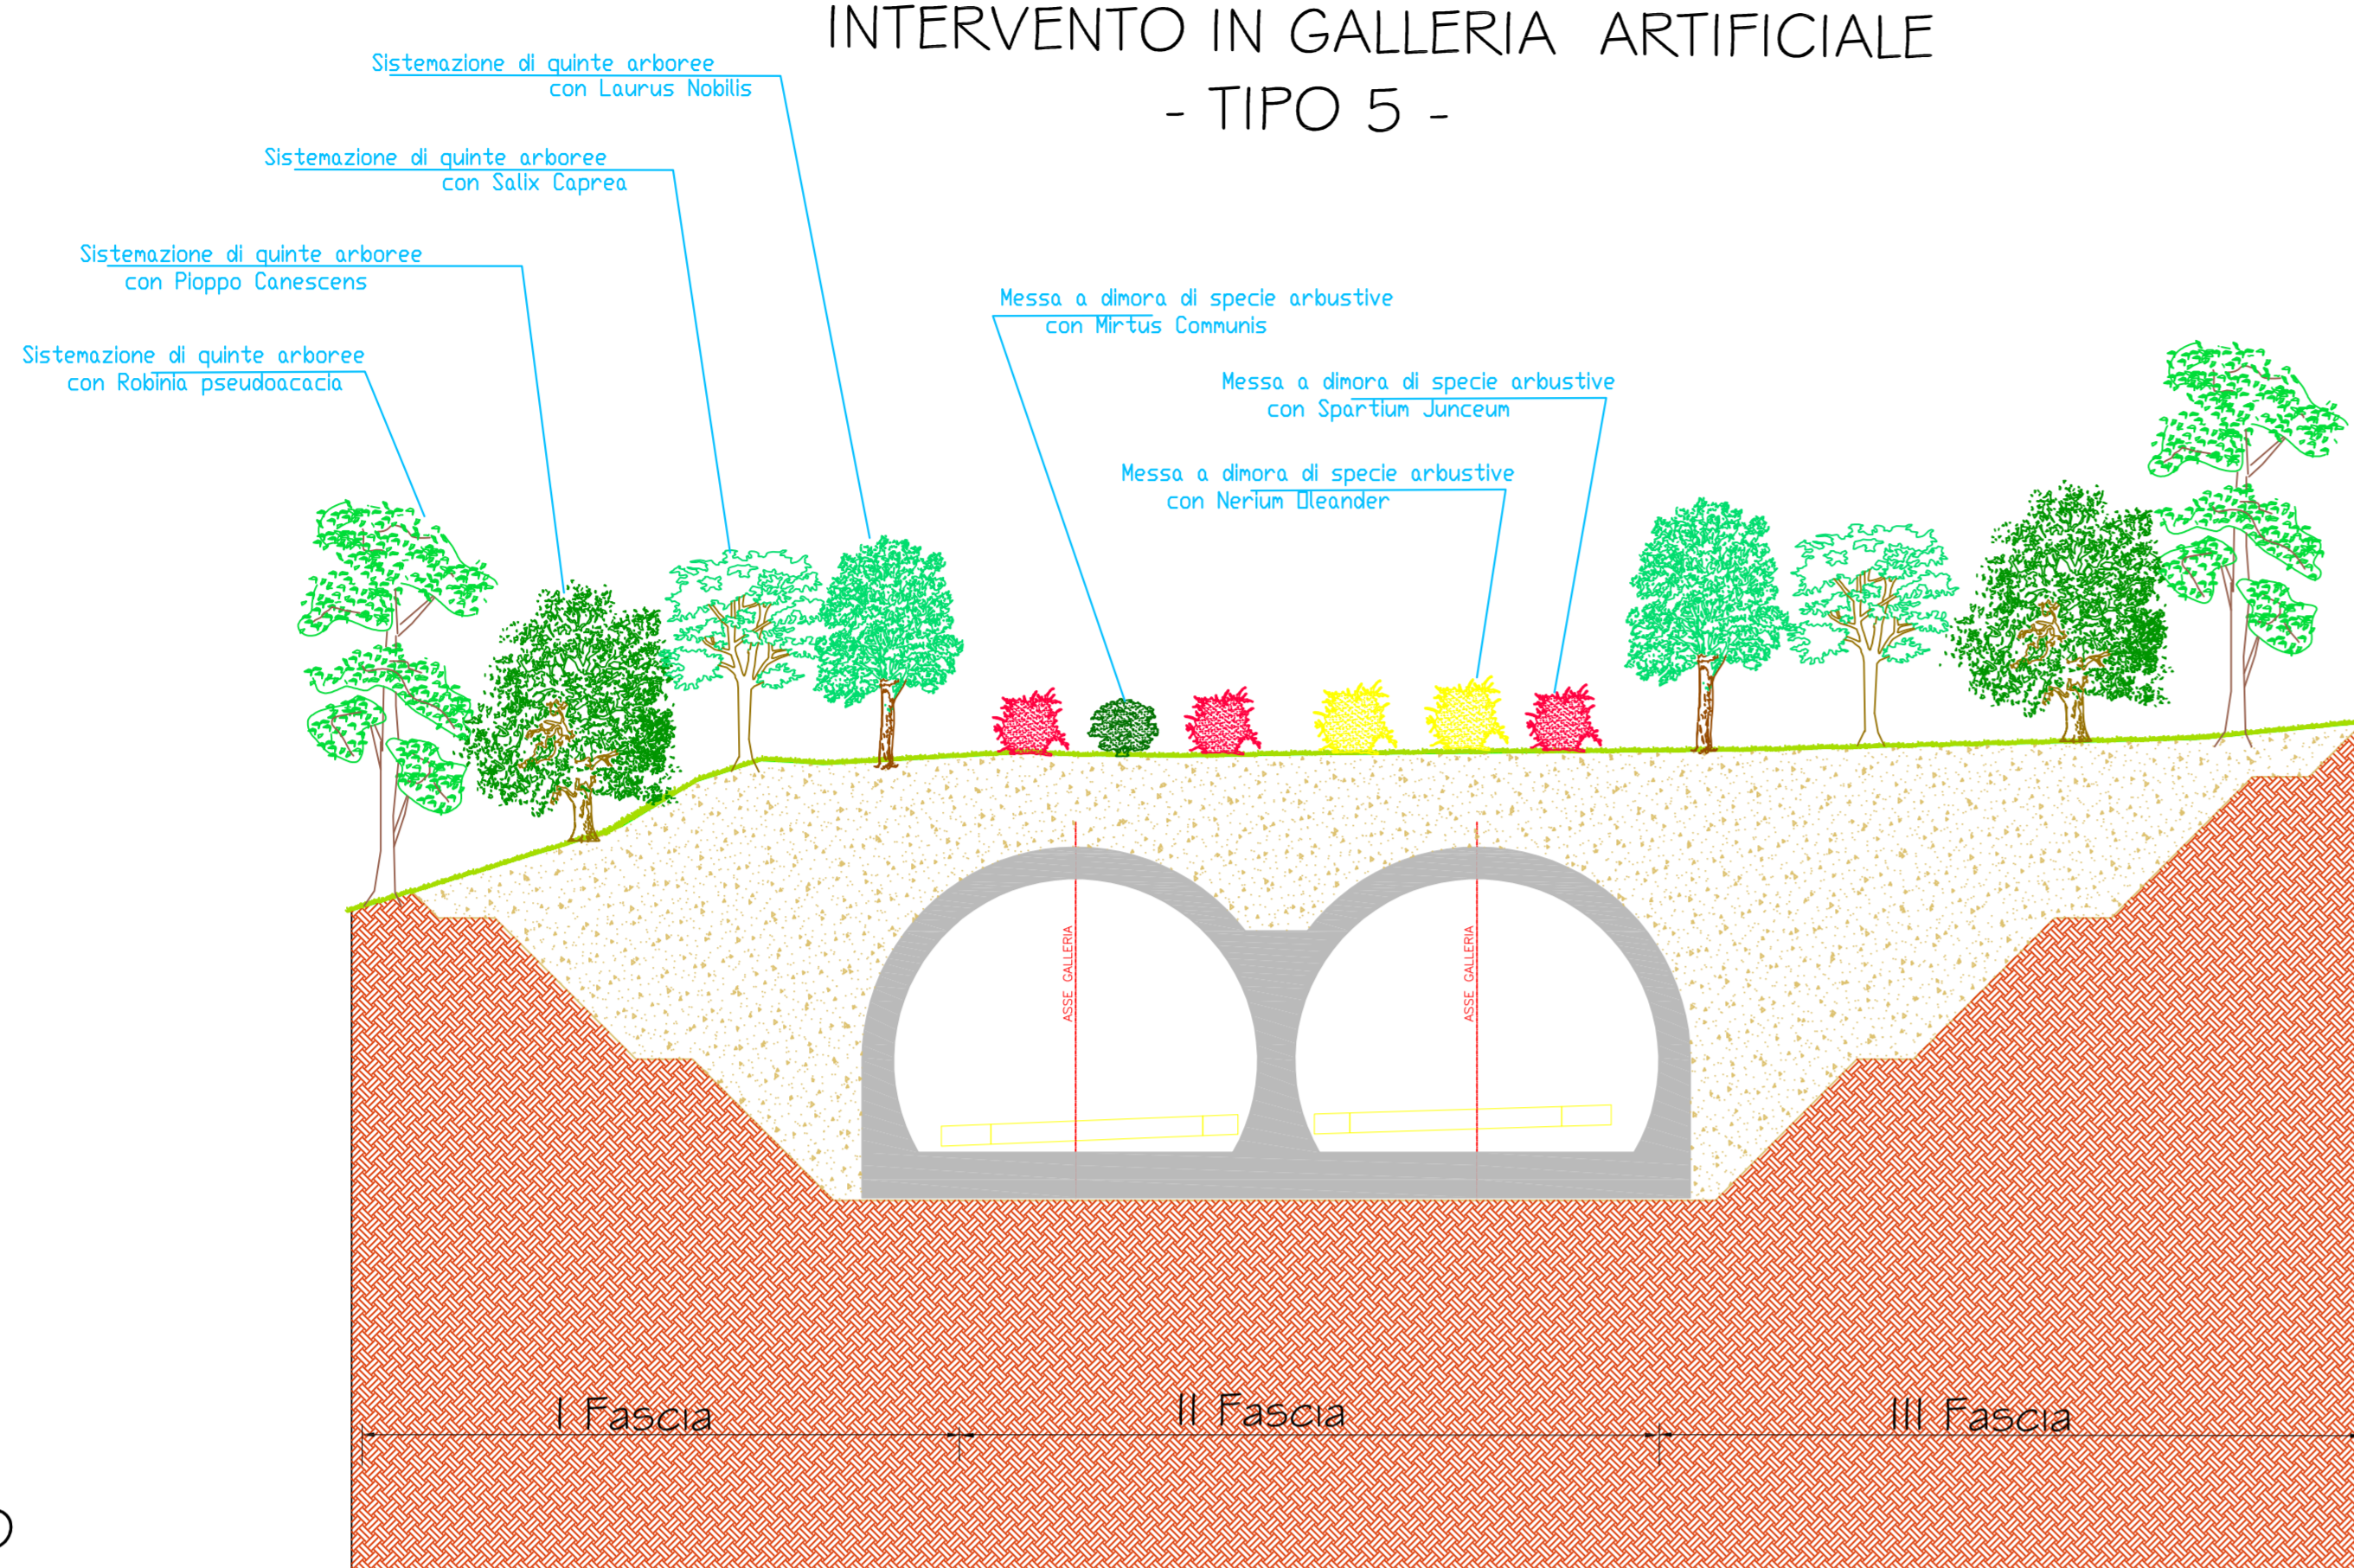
INTERVENTO IN GALLERIA ARTIFICIALE
- TIPO 5 -

Sistemazione di quinte arboree con Laurus Nobilis

Sistemazione di quinte arboree con Salix Caprea

Sistemazione di quinte arboree con Pioppo Canescens

Sistemazione di quinte arboree con Robinia pseudoacacia

Messa a dimora di specie arbustive con Mirtus Communis

Messa a dimora di specie arbustive con Spartium Junceum

Messa a dimora di specie arbustive con Nerium Oleander

ASSE GALLERIA

ASSE GALLERIA

I Fascia

II Fascia

III Fascia